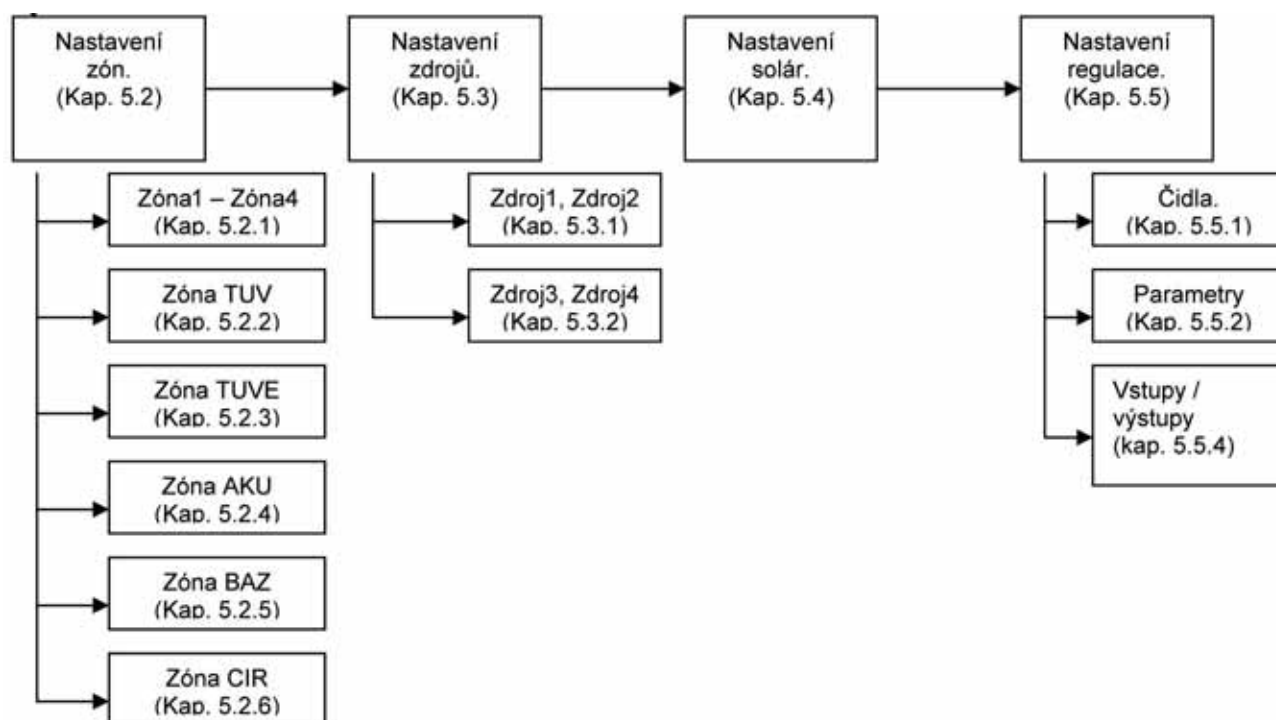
Nastavení zón. (Kap. 5.2)

Nastavení zdrojů. (Kap. 5.3)

Nastavení solár. (Kap. 5.4)

Nastavení regulace. (Kap. 5.5)

Zóna1 – Zóna4 (Kap. 5.2.1)

Zóna TUV (Kap. 5.2.2)

Zóna TUVE (Kap. 5.2.3)

Zóna AKU (Kap. 5.2.4)

Zóna BAZ (Kap. 5.2.5)

Zóna CIR (Kap. 5.2.6)

Zdroj1, Zdroj2 (Kap. 5.3.1)

Zdroj3, Zdroj4 (Kap. 5.3.2)

Čidla. (Kap. 5.5.1)

Parametry (Kap. 5.5.2)

Vstupy / výstupy (kap. 5.5.4)